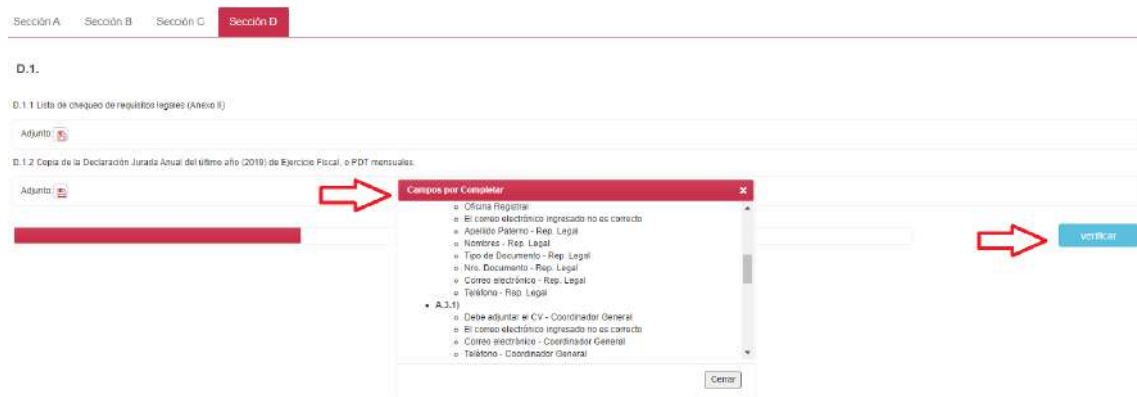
Sección A Sección B Sección C Sección D

D.1.

D.1.1 Lista de chequeo de requisitos legales (Anexo II)

Adjunto:

D.1.2 Copia de la Declaración Jurada Anual del último año (2019) de Ejercicio Fiscal, o PDT mensuales.

Adjunto:

Campos por Completar ×

- Oficina Registral
- El correo electrónico ingresado no es correcto
- Apellido Paterno - Rep. Legal
- Nombres - Rep. Legal
- Tipo de Documento - Rep. Legal
- Nro. Documento - Rep. Legal
- Correo electrónico - Rep. Legal
- Teléfono - Rep. Legal

- A.3.1)
- Debe adjuntar el CV - Coordinador General
- El correo electrónico ingresado no es correcto
- Correo electrónico - Coordinador General
- Teléfono - Coordinador General

Cerrar

verificar